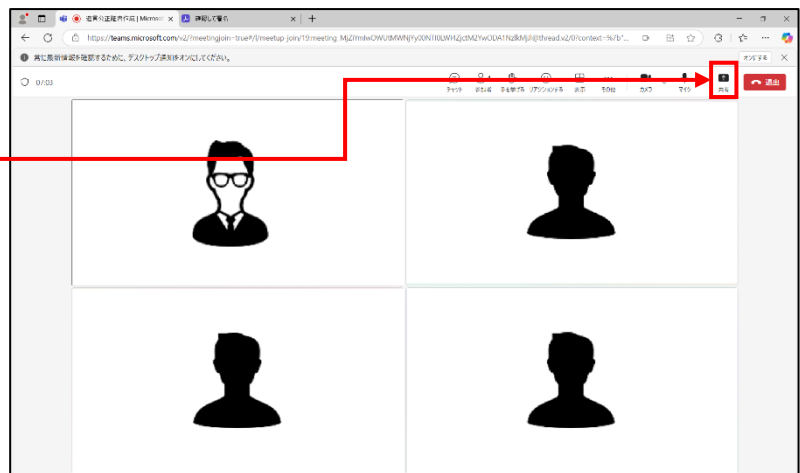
道東公証役場 | Microsoft
課題して署名
https://teams.microsoft.com/v2/?meetingjoin=true#/l/meetup-join/19:meeting_MjZlYmIwOWUtMWNjYy00NTI0LWFhZjctM2YwODA1NzlkMjJi@thread.v2/0?context=%7b"...
常に最新情報を確認するために、デスクトップ通知をオンにしてください。
オンにする
0:03
チャット
参加者
手を挙げる
リアクションする
表示
その他
カメラ
マイク
共有
退出